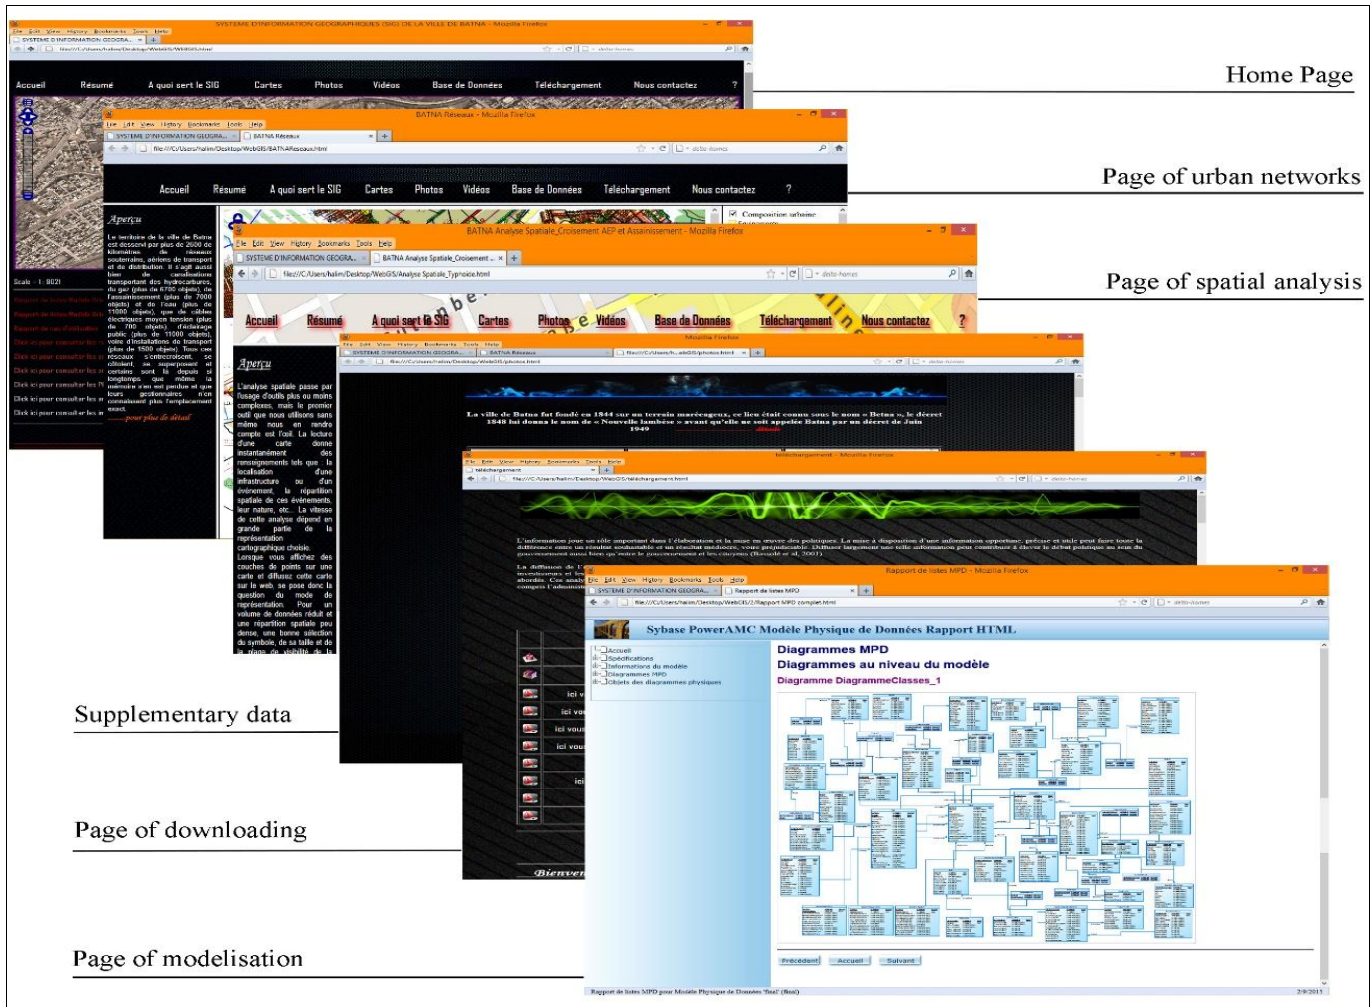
SYSTEME D'INFORMATION GEOGRAPHIQUES (SIG) DE LA VILLE DE BATNA - Mozilla Firefox

File Edit View History Bookmarks Tools Help

Accueil Résumé A quoi sert le SIG Cartes Photos Vidéos Base de Données Téléchargement Nous contactez ?

Scale = 1 : 8021

Home Page

BATNA Réseaux - Mozilla Firefox

File Edit View History Bookmarks Tools Help

SYSTEME D'INFORMATION GEOGRA... BATNA Réseaux

file:///C:/Users/halim/Desktop/WebGIS/BATNAReseaux.html

Accueil Résumé A quoi sert le SIG Cartes Photos Vidéos Base de Données Téléchargement Nous contactez ?

Page of urban networks

Aperçu

Le territoire de la ville de Batna est desservi par plus de 2600 de kilomètres de réseaux souterrains, aériens de transport et de distribution. Il s'agit aussi bien de canalisations transportant des hydrocarbures, du gaz (plus de 6700 objets), de l'assainissement (plus de 7000 objets) et de l'eau (plus de 11000 objets), que de câbles électriques moyen tension (plus de 700 objets), d'éclairage public (plus de 11000 objets), voire d'installations de transport (plus de 1500 objets). Tous ces réseaux s'entrecroisent, se côtoient, se superposent et certains sont là depuis si longtemps que même la mémoire s'en est perdue et que leurs gestionnaires n'en connaissent plus l'emplacement exact.

......pour plus de détail

Composition urbaine

BATNA Analyse Spatiale_Croisement AEP et Assainissement - Mozilla Firefox

File Edit View History Bookmarks Tools Help

SYSTEME D'INFORMATION GEOGRA... BATNA Analyse Spatiale_Croisement ...

file:///C:/Users/halim/Desktop/WebGIS/Analyse Spatiale_Typnoicle.html

Page of spatial analysis

Accueil Résumé A quoi sert le SIG Cartes Photos Vidéos Base de Données Téléchargement Nous contactez ?

Aperçu

L'analyse spatiale passe par l'usage d'outils plus ou moins complexes, mais le premier outil que nous utilisons sans même nous en rendre compte est l'oeil. La lecture d'une carte donne instantanément des renseignements tels que la localisation d'une infrastructure ou d'un évènement, la répartition spatiale de ces évènements, leur nature, etc.. La vitesse de cette analyse dépend en grande partie de la représentation cartographique choisie. Lorsque vous affichez des couches de points sur une carte et diffusez cette carte sur le web, se pose donc la question du mode de représentation. Pour un volume de données réduit et une répartition spatiale peu dense, une bonne sélection du symbole, de sa taille et de la plage de visibilité de la

La ville de Batna fut fondé en 1844 sur un terrain marécageux, ce lieu était connu sous le nom « Betna », le décret 1848 lui donna le nom de « Nouvelle lambèse » avant qu'elle ne soit appelée Batna par un décret de Juin 1949

Téléchargement - Mozilla Firefox

file:///C:/Users/halim/Desktop/WebGIS/téléchargement.html

L'information joue un rôle important dans l'élaboration et la mise en œuvre des politiques. La mise à disposition d'une information opportune, précise et utile peut faire toute la différence entre un résultat souhaitable et un résultat médiocre, voire préjudiciable. Diffuser largement une telle information peut contribuer à élever le débat politique au sein du gouvernement aussi bien qu'entre le gouvernement et les citoyens (Bavadé et al, 2001).

La diffusion de l'i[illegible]

Rapport de listes MPD - Mozilla Firefox

File Edit View History Bookmarks Tools Help

SYSTEME D'INFORMATION GEOGRA... Rapport de listes MPD

file:///C:/Users/halim/Desktop/WebGIS/2/Rapport MPD complet.html

Sybase PowerAMC Modèle Physique de Données Rapport HTML

Accueil
Spécifications
Informations du modèle
Diagrammes MPD
Objets des diagrammes physiques

Diagrammes MPD
Diagrammes au niveau du modèle
Diagramme DiagrammeClasses_1

Précédent Accueil Suivant

Rapport de listes MPD pour Modèle Physique de Données 'final' (final)

Supplementary data

Page of downloading

Page of modelisation